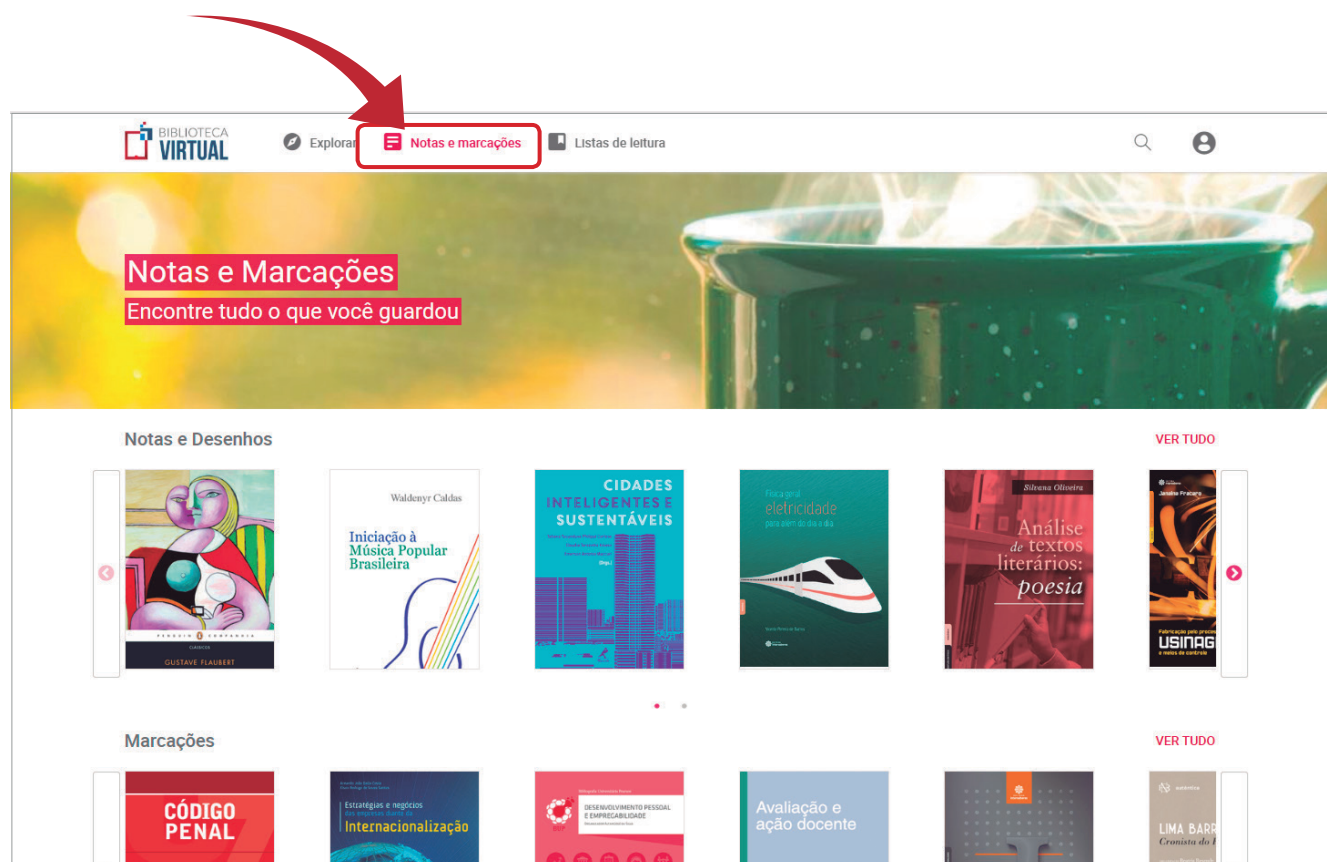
BIBLIOTECA VIRTUAL

Explorar

Notas e marcações

Listas de leitura

Notas e Marcações

Encontre tudo o que você guardou

Notas e Desenhos

VER TUDO

PENGUIN COMPANHIA

CLÁSSICOS

GUSTAVE FLAUBERT

Waldenyr Caldas

Iniciação à Música Popular Brasileira

CIDADES INTELIGENTES E SUSTENTÁVEIS

Física geral eletricidade para além do dia a dia

Silvana Oliveira

Análise de textos literários: poesia

Janaina Fracaro

Fabricação pelo processo de USINAG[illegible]

Marcações

VER TUDO

CÓDIGO PENAL

Estratégias e negócios Internacionalização

DESENVOLVIMENTO PESSOAL E EMPREGABILIDADE

Avaliação e ação docente

LIMA BARR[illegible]

Cronista do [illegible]